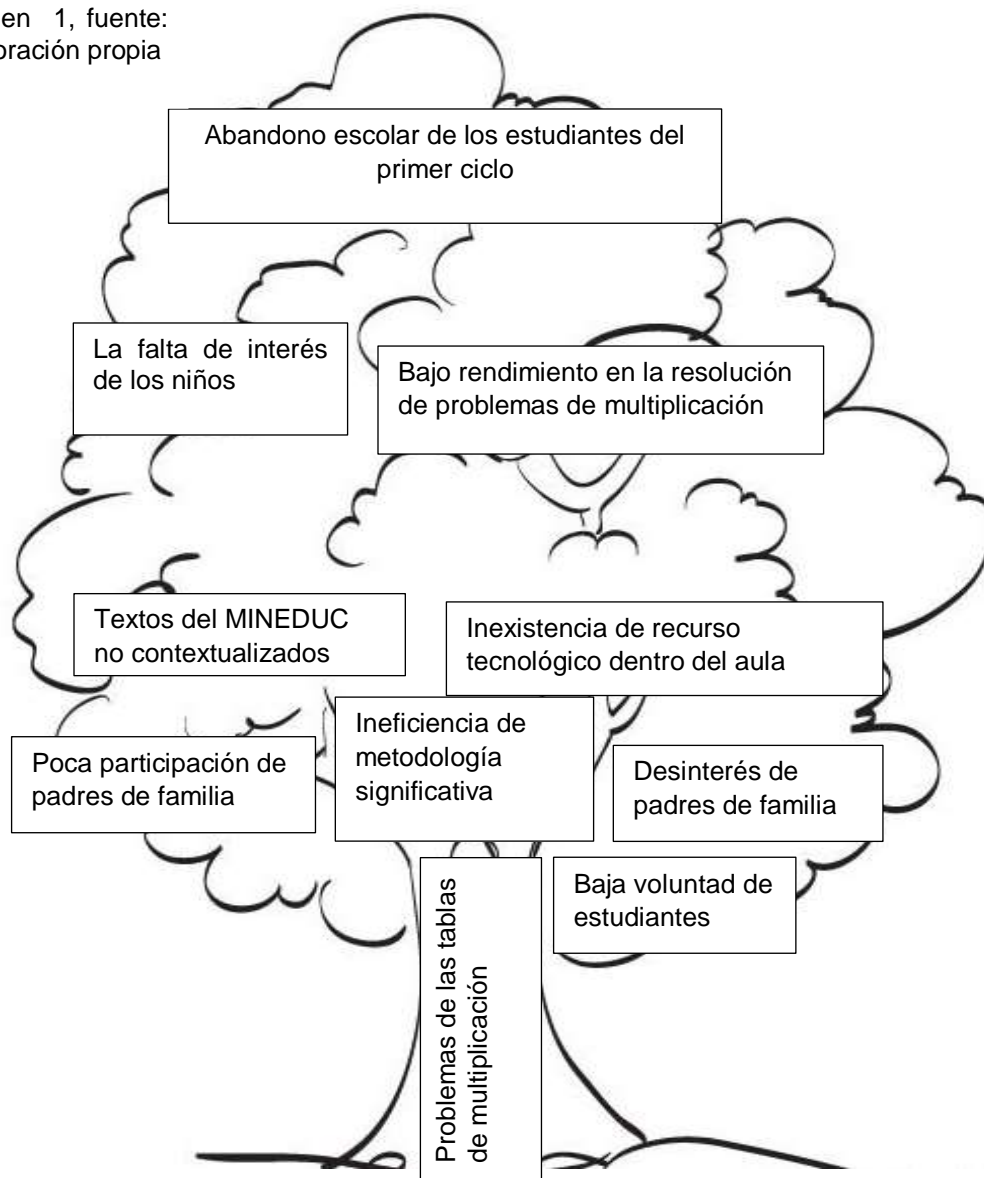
en 1, fuente: oración propia

Abandono escolar de los estudiantes del primer ciclo

La falta de interés de los niños

Bajo rendimiento en la resolución de problemas de multiplicación

Textos del MINEDUC no contextualizados

Inexistencia de recurso tecnológico dentro del aula

Ineficiencia de metodología significativa

Poca participación de padres de familia

Desinterés de padres de familia

Baja voluntad de estudiantes

Problemas de las tablas de multiplicación